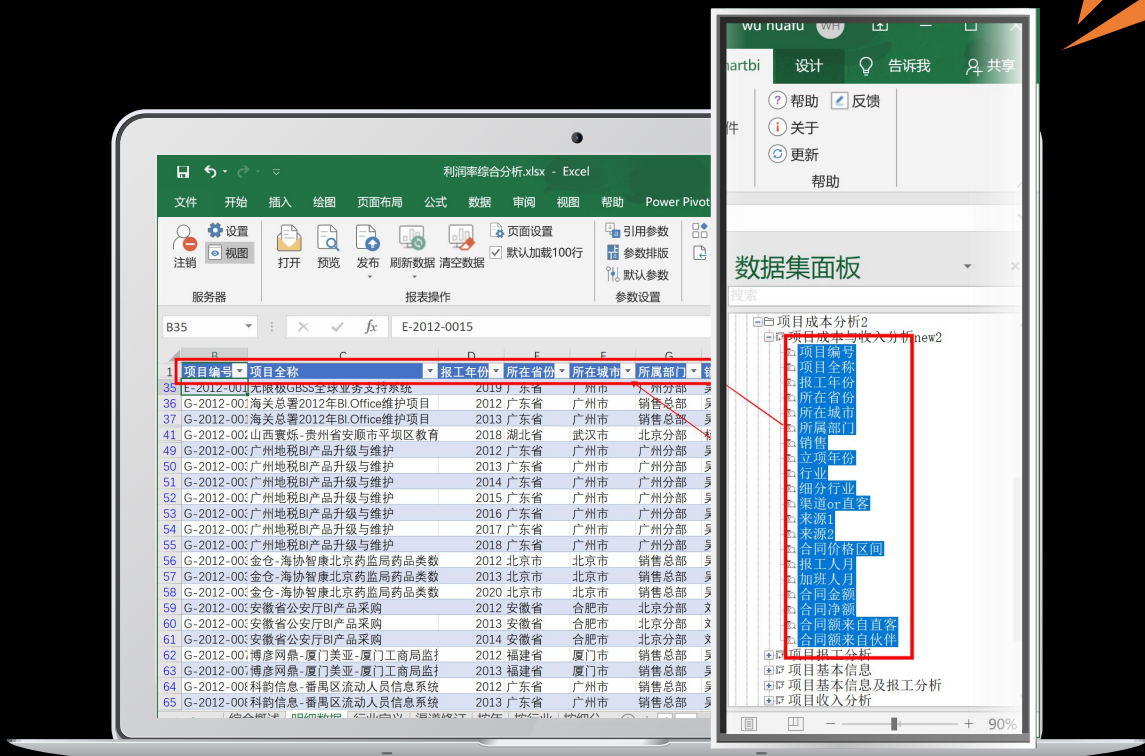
利润率综合分析.xlsx - Excel

文件 开始 插入 绘图 页面布局 公式 数据 审阅 视图 帮助 Power Pivot

注销 设置 视图 服务器

打开 预览 发布 刷新数据 清空数据 页面设置 默认加载100行 报表操作

引用参数 参数排版 默认参数 参数设置

B35 E-2012-0015

| | B | C | D | E | F | G |
|---|---|---|---|---|---|---|
| 1 | 项目编号 | 项目全称 | 报工年份 | 所在省份 | 所在城市 | 所属部门 |
| 35 | E-2012-001 | 无限极GBSS全球业务支持系统 | 2019 | 广东省 | 广州市 | 广州分部 |
| 36 | G-2012-001 | 海关总署2012年BI.Office维护项目 | 2012 | 广东省 | 广州市 | 销售总部 |
| 37 | G-2012-001 | 海关总署2012年BI.Office维护项目 | 2013 | 广东省 | 广州市 | 销售总部 |
| 38 | G-2012-002 | 山西賽炼-贵州省安顺市平坝区教育 | 2018 | 湖北省 | 武汉市 | 北京分部 |
| 49 | G-2012-003 | 广州地税BI产品升级与维护 | 2012 | 广东省 | 广州市 | 广州分部 |
| 50 | G-2012-003 | 广州地税BI产品升级与维护 | 2013 | 广东省 | 广州市 | 广州分部 |
| 51 | G-2012-003 | 广州地税BI产品升级与维护 | 2014 | 广东省 | 广州市 | 广州分部 |
| 52 | G-2012-003 | 广州地税BI产品升级与维护 | 2015 | 广东省 | 广州市 | 广州分部 |
| 53 | G-2012-003 | 广州地税BI产品升级与维护 | 2016 | 广东省 | 广州市 | 广州分部 |
| 54 | G-2012-003 | 广州地税BI产品升级与维护 | 2017 | 广东省 | 广州市 | 广州分部 |
| 55 | G-2012-003 | 广州地税BI产品升级与维护 | 2018 | 广东省 | 广州市 | 广州分部 |
| 56 | G-2012-003 | 金仓-海协智康北京药监局药品类数 | 2012 | 北京市 | 北京市 | 销售总部 |
| 57 | G-2012-003 | 金仓-海协智康北京药监局药品类数 | 2013 | 北京市 | 北京市 | 销售总部 |
| 58 | G-2012-003 | 金仓-海协智康北京药监局药品类数 | 2020 | 北京市 | 北京市 | 销售总部 |
| 59 | G-2012-003 | 安徽省公安厅BI产品采购 | 2012 | 安徽省 | 合肥市 | 北京分部 |
| 60 | G-2012-003 | 安徽省公安厅BI产品采购 | 2013 | 安徽省 | 合肥市 | 北京分部 |
| 61 | G-2012-003 | 安徽省公安厅BI产品采购 | 2014 | 安徽省 | 合肥市 | 北京分部 |
| 62 | G-2012-007 | 博彦网鼎-厦门美亚-厦门工商局监 | 2012 | 福建省 | 厦门市 | 销售总部 |
| 63 | G-2012-007 | 博彦网鼎-厦门美亚-厦门工商局监 | 2013 | 福建省 | 厦门市 | 销售总部 |
| 64 | G-2012-008 | 科韵信息-番禺区流动人员信息系统 | 2012 | 广东省 | 广州市 | 销售总部 |
| 65 | G-2012-008 | 科韵信息-番禺区流动人员信息系统 | 2013 | 广东省 | 广州市 | 销售总部 |

综合概述 明细数据 行业定义 渠道修正 按年 按行业 按省份

wu huafu WH

artbi 设计 告诉我 共享

帮助 反馈 关于 更新 帮助

数据集面板

搜索

项目成本分析2
项目成本与收入分析new2
项目编号
项目全称
报工年份
所在省份
所在城市
所属部门
销售
立项年份
行业
细分行业
渠道or直客
来源1
来源2
合同价格区间
报工人月
加班人月
合同金额
合同净额
合同额来自直客
合同额来自伙伴
项目报工分析
项目基本信息
项目基本信息及报工分析
项目收入分析

90%